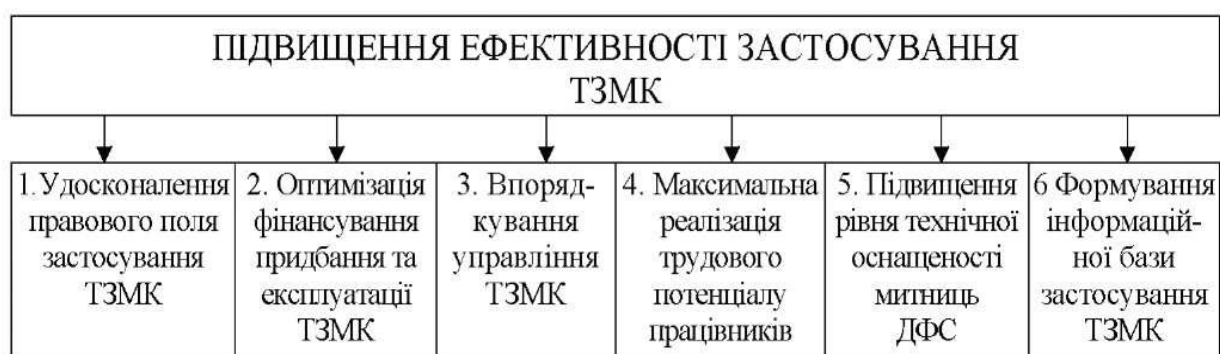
ПІДВИЩЕННЯ ЕФЕКТИВНОСТІ ЗАСТОСУВАННЯ ТЗМК

1. Удосконалення правового поля застосування ТЗМК

2. Оптимізація фінансування придбання та експлуатації ТЗМК

3. Впорядкування управління ТЗМК

4. Максимальна реалізація трудового потенціалу працівників

5. Підвищення рівня технічної оснащеності митниць ДФС

6 Формування інформаційної бази застосування ТЗМК